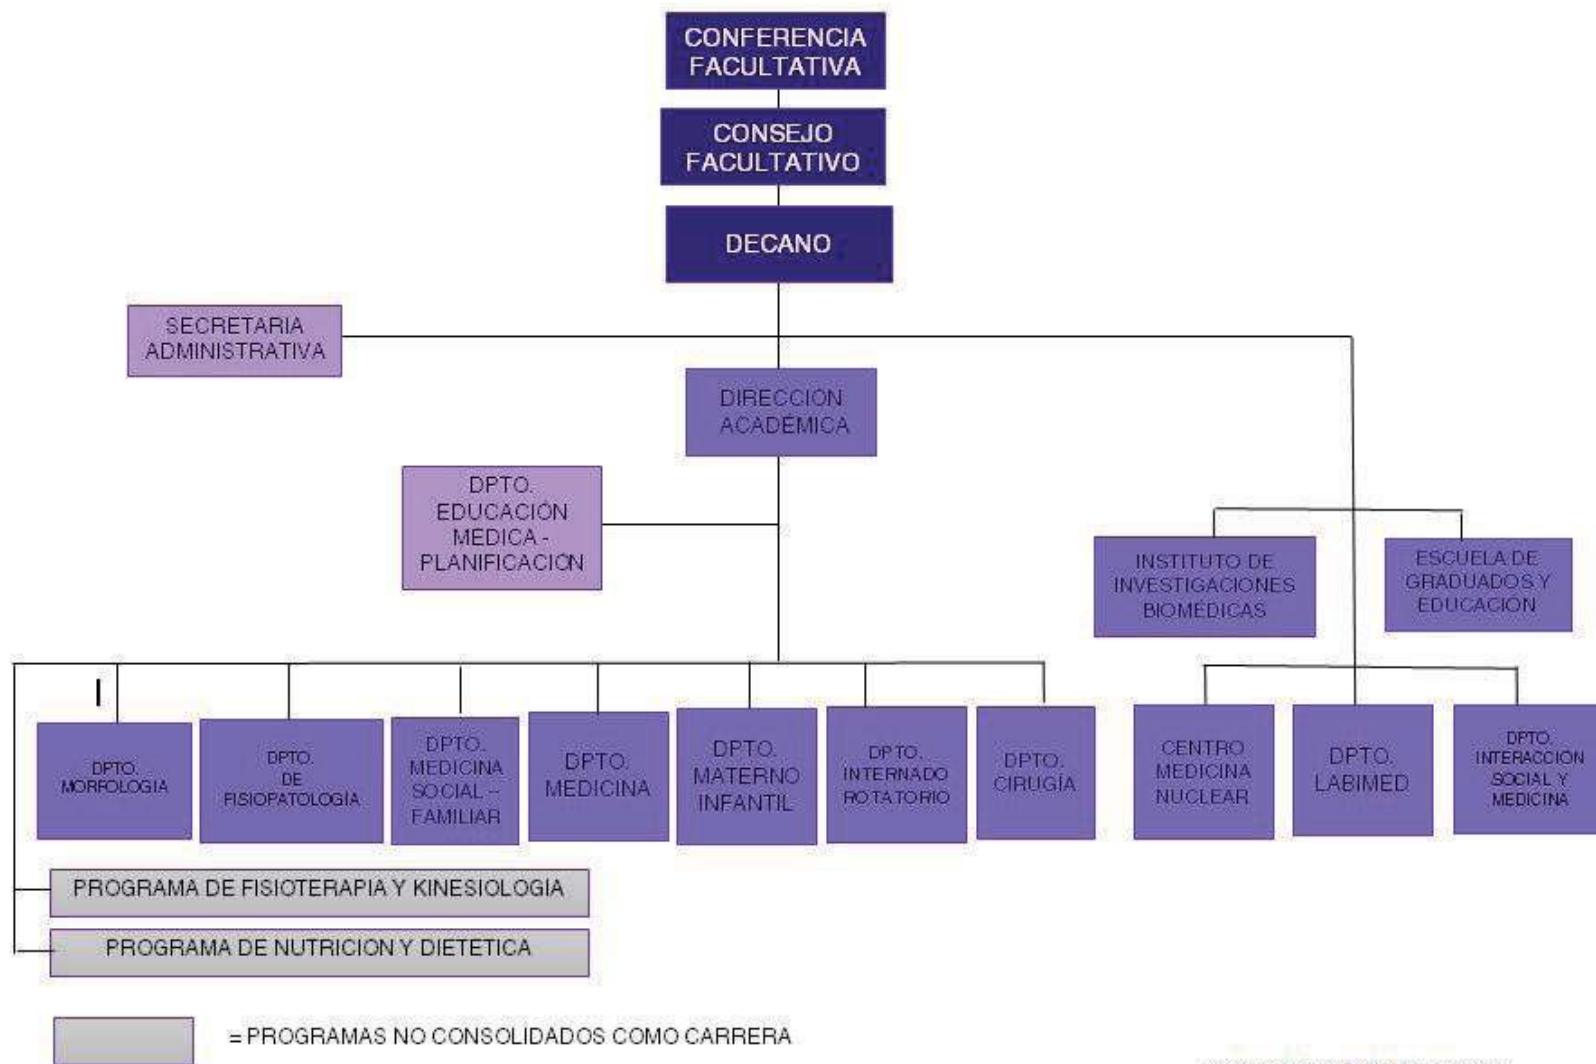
CONFERENCIA FACULTATIVA

CONSEJO FACULTATIVO

DECANO

SECRETARIA ADMINISTRATIVA

DIRECCION ACADEMICA

DPTO. EDUCACIÓN MEDICA - PLANIFICACION

INSTITUTO DE INVESTIGACIONES BIOMÉDICAS

ESCUELA DE GRADUADOS Y EDUCACION

DPTO. MORFOLOGIA

DPTO. DE FISIOPATOLOGIA

DPTO. MEDICINA SOCIAL – FAMILIAR

DPTO. MEDICINA

DPTO. MATERNO INFANTIL

DPTO. INTERNADO ROTATORIO

DPTO. CIRUGÍA

CENTRO MEDICINA NUCLEAR

DPTO. LABIMED

DPTO. INTERACCION SOCIAL Y MEDICINA

PROGRAMA DE FISIOTERAPIA Y KINESIOLOGIA

PROGRAMA DE NUTRICION Y DIETETICA

= PROGRAMAS NO CONSOLIDADOS COMO CARRERA